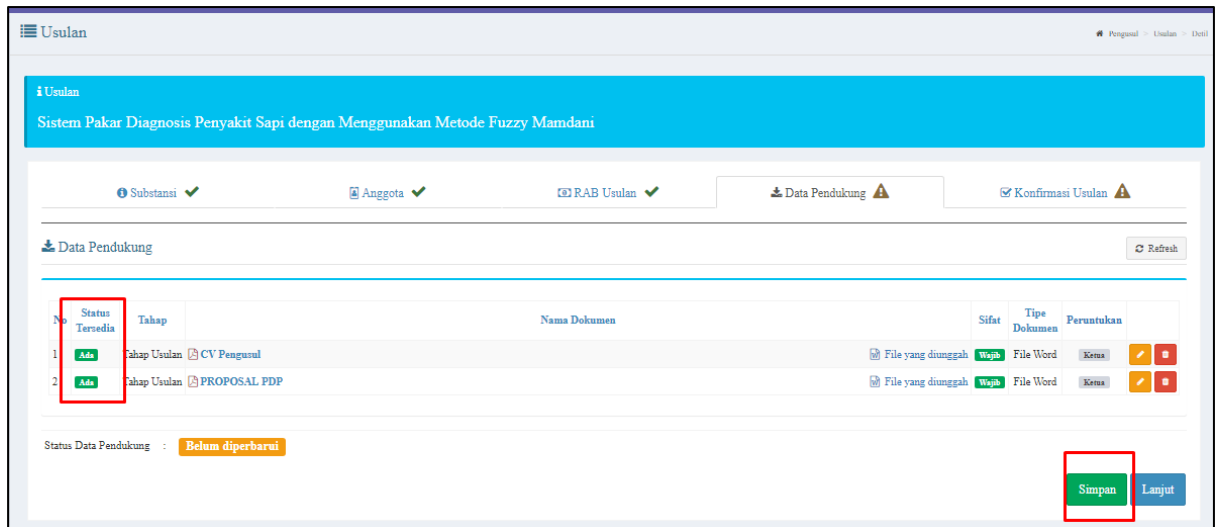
Usulan

Pengusul > Usulan > Detil

Usulan

Sistem Pakar Diagnosis Penyakit Sapi dengan Menggunakan Metode Fuzzy Mamdani

Substansi | Anggota | RAB Usulan | Data Pendukung | Konfirmasi Usulan

Data Pendukung

Refresh

| No | Status Tersedia | Tahap | Nama Dokumen | | Sifat | Tipe Dokumen | Peruntukan |
|---|---|---|---|---|---|---|---|
| 1 | Ada | Tahap Usulan | CV Pengusul | File yang diunggah | Wajib | File Word | Ketua |
| 2 | Ada | Tahap Usulan | PROPOSAL PDP | File yang diunggah | Wajib | File Word | Ketua |

Status Data Pendukung : Belum diperbarui

Simpan

Lanjut